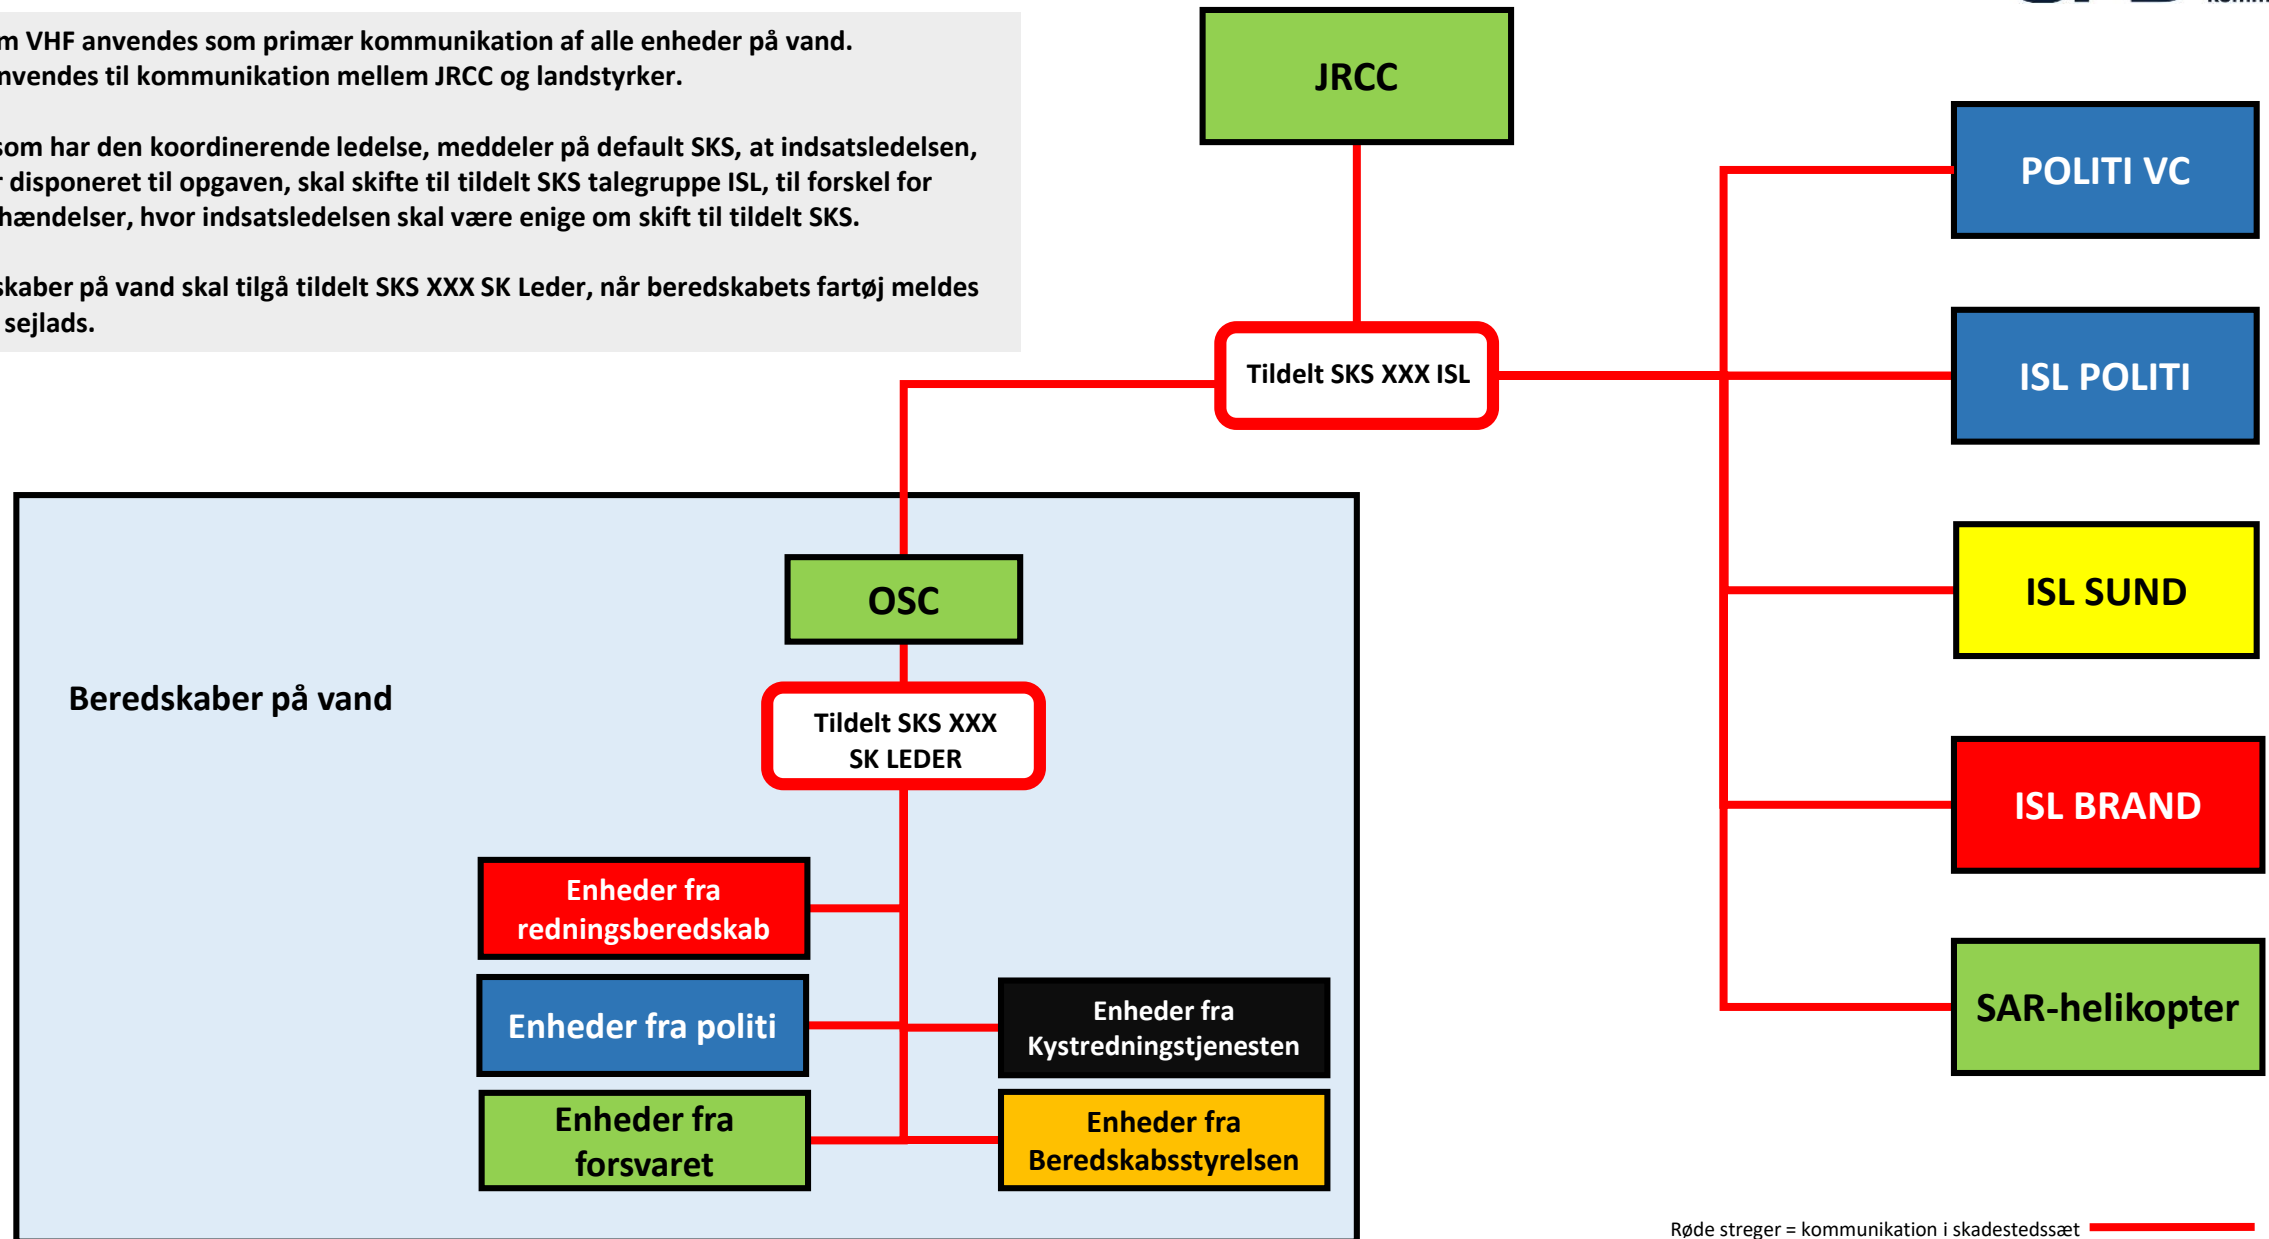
m VHF anvendes som primær kommunikation af alle enheder på vand. nvendes til kommunikation mellem JRCC og landstyrker.

som har den koordinerende ledelse, meddeler på default SKS, at indsatsledelsen, r disponeret til opgaven, skal skifte til tildelt SKS talegruppe ISL, til forskel for hændelser, hvor indsatsledelsen skal være enige om skift til tildelt SKS.

skaber på vand skal tilgå tildelt SKS XXX SK Leder, når beredskabets fartøj meldes sejlads.

JRCC

Tildelt SKS XXX ISL

POLITI VC

ISL POLITI

ISL SUND

ISL BRAND

SAR-helikopter

OSC

Beredskaber på vand

Tildelt SKS XXX SK LEDER

Enheder fra redningsberedskab

Enheder fra politi

Enheder fra Kystredningstjenesten

Enheder fra forsvaret

Enheder fra Beredskabsstyrelsen

Røde streger = kommunikation i skadestedssæt